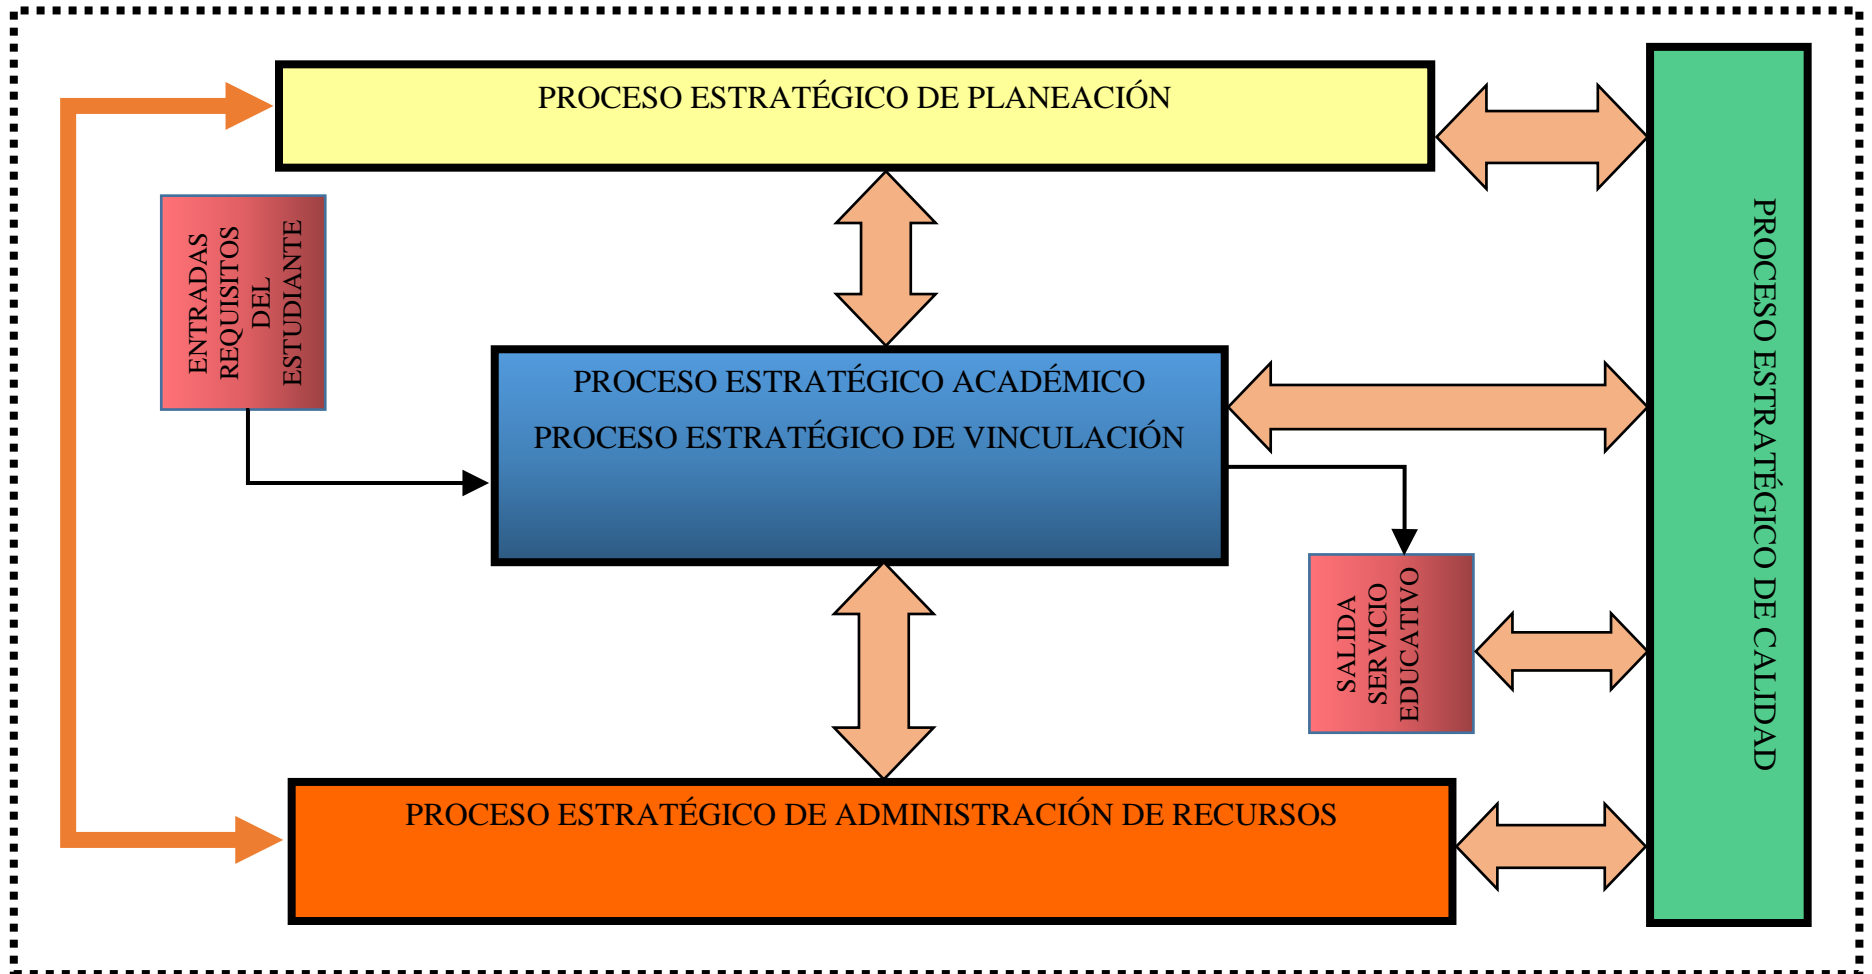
PROCESO ESTRATÉGICO DE PLANEACIÓN

ENTRADAS REQUISITOS DEL ESTUDIANTE

PROCESO ESTRATÉGICO ACADÉMICO
PROCESO ESTRATÉGICO DE VINCULACIÓN

SALIDA SERVICIO EDUCATIVO

PROCESO ESTRATÉGICO DE ADMINISTRACIÓN DE RECURSOS

PROCESO ESTRATÉGICO DE CALIDAD